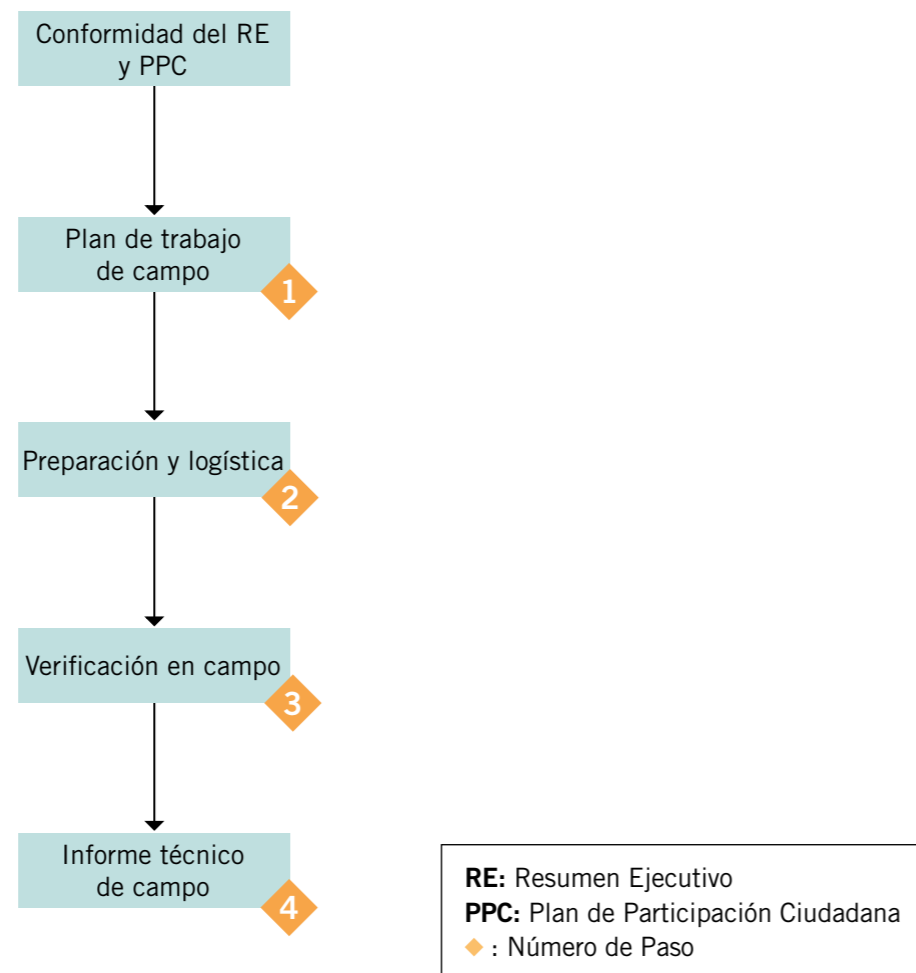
Conformidad del RE y PPC

Plan de trabajo de campo

1

Preparación y logística

2

Verificación en campo

3

Informe técnico de campo

4

**RE:** Resumen Ejecutivo
**PPC:** Plan de Participación Ciudadana
◆ : Número de Paso